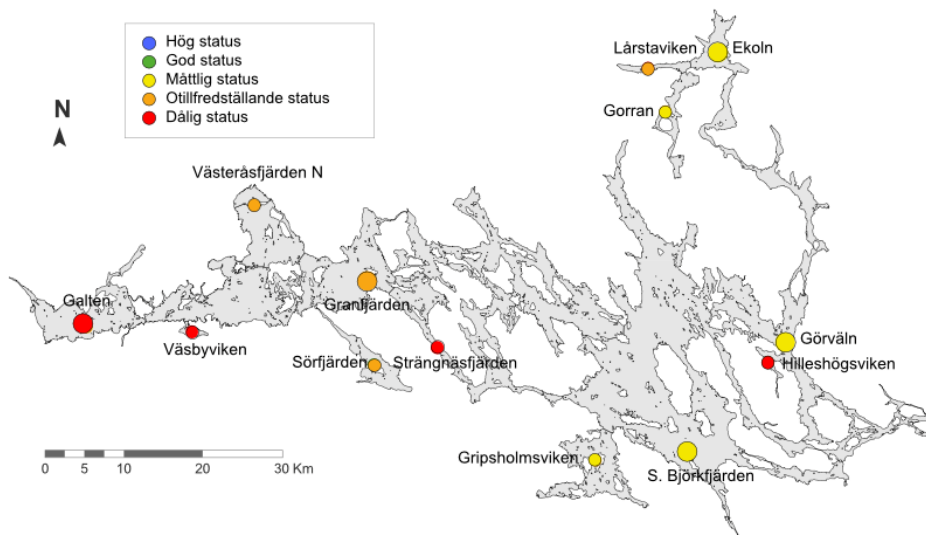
Hög status
God status
Måttlig status
Otillfredställande status
Dålig status

N

Lårstaviken
Ekoln
Gorran
Västeråsfjärden N
Galten
Granfjärden
Väsbyviken
Sörfjärden
Strängnäsfjärden
Görväln
Hilleshögsviken
Gripsholmsviken
S. Björkfjärden

0 5 10 20 30 Km